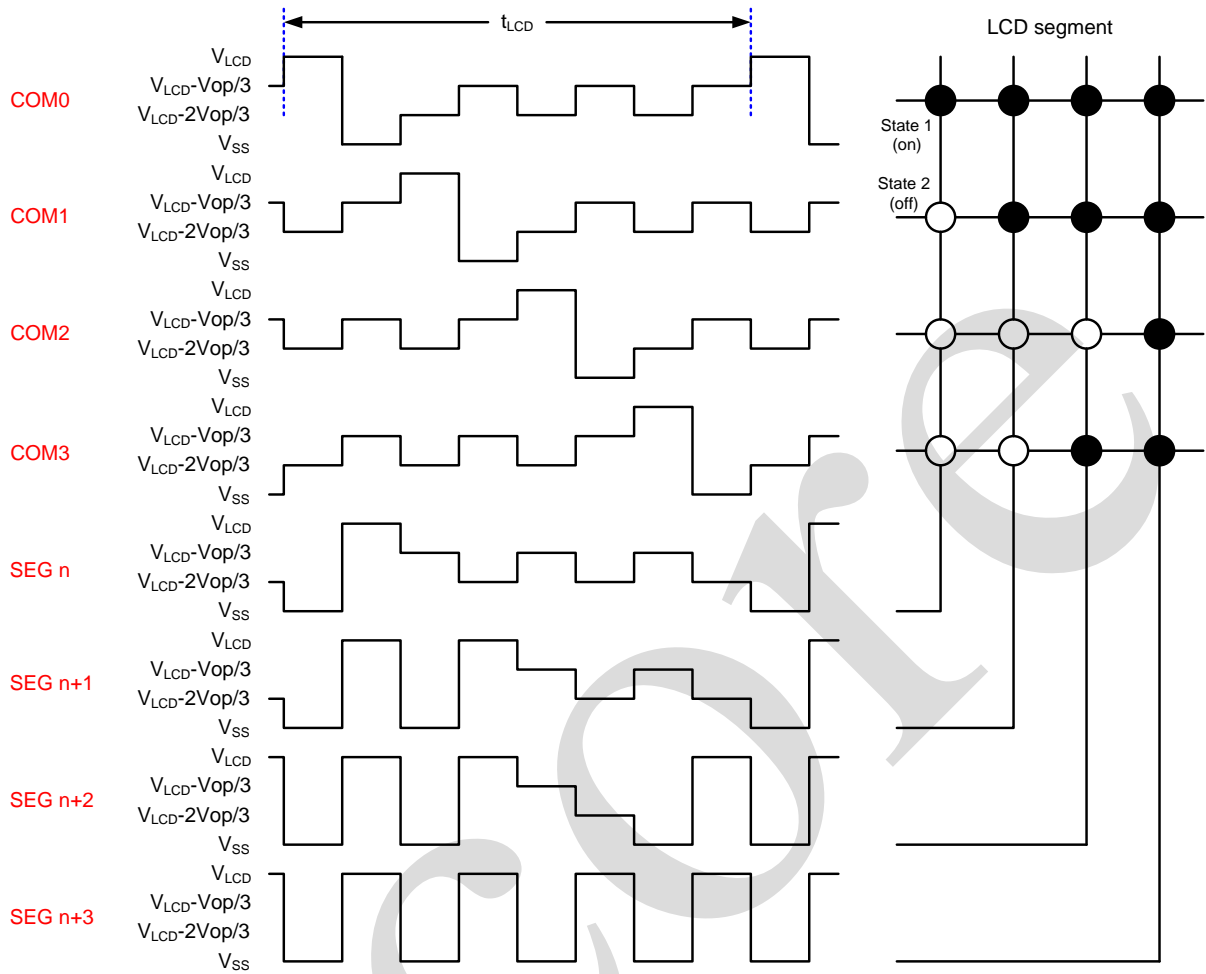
$t_{LCD}$

LCD segment

COM0
$V_{LCD}$
$V_{LCD}$-Vop/3
$V_{LCD}$-2Vop/3
$V_{SS}$

State 1 (on)

State 2 (off)

COM1
$V_{LCD}$
$V_{LCD}$-Vop/3
$V_{LCD}$-2Vop/3
$V_{SS}$

COM2
$V_{LCD}$
$V_{LCD}$-Vop/3
$V_{LCD}$-2Vop/3
$V_{SS}$

COM3
$V_{LCD}$
$V_{LCD}$-Vop/3
$V_{LCD}$-2Vop/3
$V_{SS}$

SEG n
$V_{LCD}$
$V_{LCD}$-Vop/3
$V_{LCD}$-2Vop/3
$V_{SS}$

SEG n+1
$V_{LCD}$
$V_{LCD}$-Vop/3
$V_{LCD}$-2Vop/3
$V_{SS}$

SEG n+2
$V_{LCD}$
$V_{LCD}$-Vop/3
$V_{LCD}$-2Vop/3
$V_{SS}$

SEG n+3
$V_{LCD}$
$V_{LCD}$-Vop/3
$V_{LCD}$-2Vop/3
$V_{SS}$